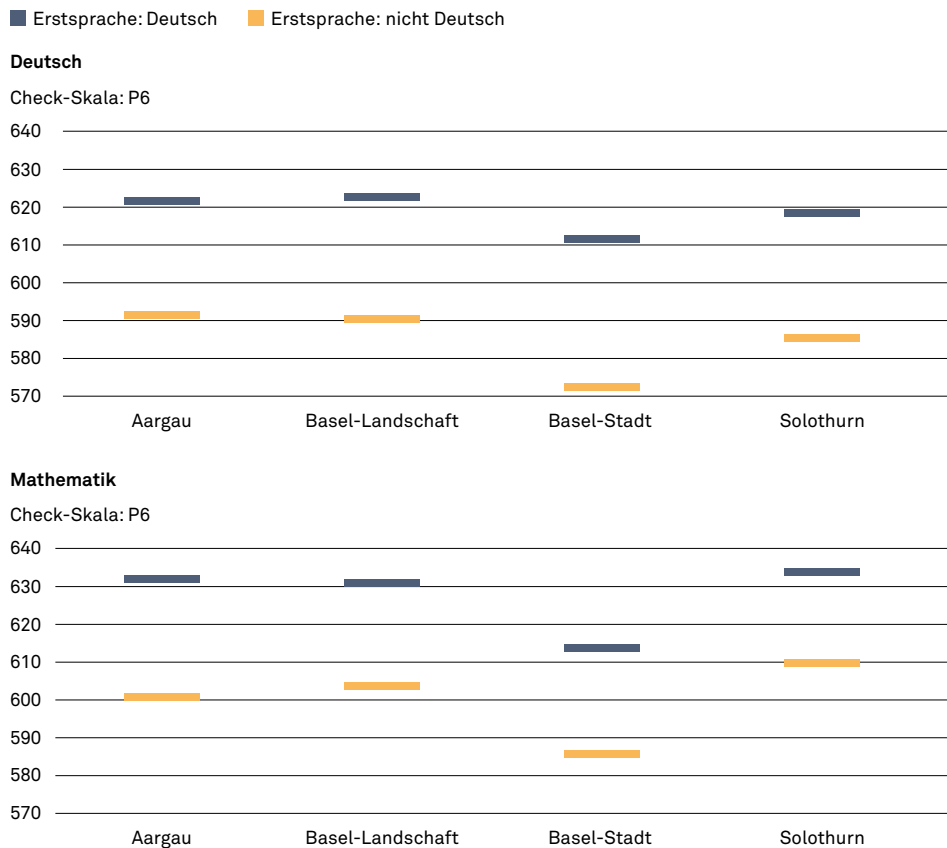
Erstsprache: Deutsch   Erstsprache: nicht Deutsch

Deutsch

Check-Skala: P6

640
630
620
610
600
590
580
570

Aargau   Basel-Landschaft   Basel-Stadt   Solothurn

Mathematik

Check-Skala: P6

640
630
620
610
600
590
580
570

Aargau   Basel-Landschaft   Basel-Stadt   Solothurn